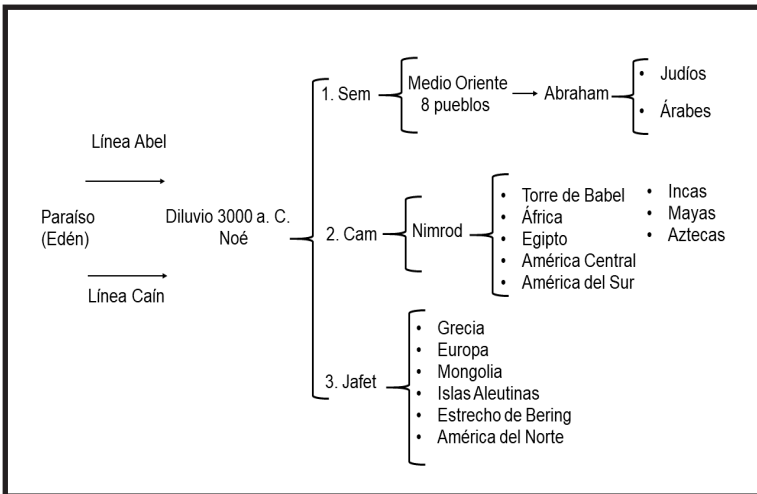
Línea Abel

Paraíso (Edén)

Línea Caín

Diluvio 3000 a. C. Noé

1. Sem

Medio Oriente 8 pueblos

Abraham

- Judíos
- Árabes

2. Cam

Nimrod

- Torre de Babel
- África
- Egipto
- América Central
- América del Sur

- Incas
- Mayas
- Aztecas

3. Jafet

- Grecia
- Europa
- Mongolia
- Islas Aleutinas
- Estrecho de Bering
- América del Norte